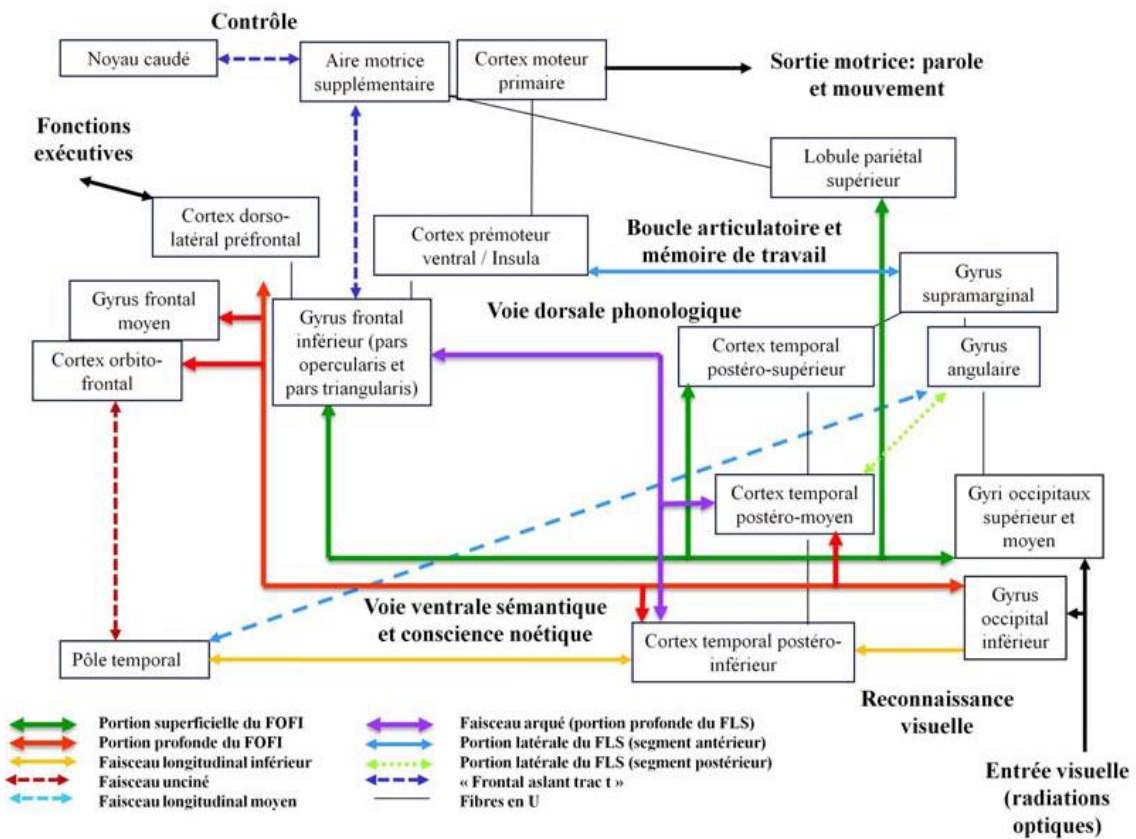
Contrôle

Noyau caudé

Aire motrice supplémentaire

Cortex moteur primaire

Sortie motrice: parole et mouvement

Fonctions exécutives

Lobule pariétal supérieur

Cortex dorso-latéral préfrontal

Cortex prémoteur ventral / Insula

Boucle articulatoire et mémoire de travail

Gyrus supramarginal

Gyrus frontal moyen

Gyrus frontal inférieur (pars opercularis et pars triangularis)

Voie dorsale phonologique

Cortex orbito-frontal

Cortex temporal postéro-supérieur

Gyrus angulaire

Cortex temporal postéro-moyen

Gyri occipitaux supérieur et moyen

Voie ventrale sémantique et conscience noétique

Gyrus occipital inférieur

Pôle temporal

Cortex temporal postéro-inférieur

Reconnaissance visuelle

Entrée visuelle (radiations optiques)

Portion superficielle du FOFI
Portion profonde du FOFI
Faisceau longitudinal inférieur
Faisceau unciné
Faisceau longitudinal moyen

Faisceau arqué (portion profonde du FLS)
Portion latérale du FLS (segment antérieur)
Portion latérale du FLS (segment postérieur)
« Frontal aslant trac t »
Fibres en U